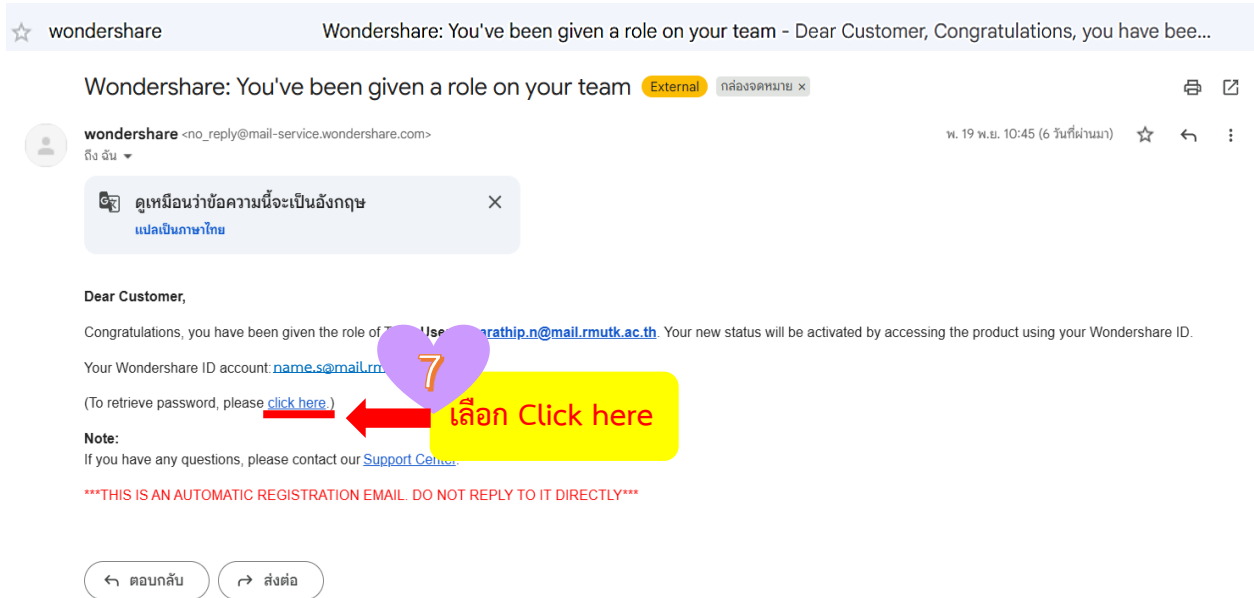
wondershare Wondershare: You've been given a role on your team - Dear Customer, Congratulations, you have bee...

Wondershare: You've been given a role on your team External กล่องจดหมาย ×

wondershare <no_reply@mail-service.wondershare.com>
ถึง ฉัน

พ. 19 พ.ย. 10:45 (6 วันที่ผ่านมา)

ดูเหมือนว่าข้อความนี้จะเป็นอังกฤษ
แปลเป็นภาษาไทย

Dear Customer,

Congratulations, you have been given the role of T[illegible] Use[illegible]arathip.n@mail.rmutk.ac.th. Your new status will be activated by accessing the product using your Wondershare ID.

Your Wondershare ID account: name.s@mail.rm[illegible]

(To retrieve password, please click here.)

7

เลือก Click here

Note:
If you have any questions, please contact our Support Center.

***THIS IS AN AUTOMATIC REGISTRATION EMAIL. DO NOT REPLY TO IT DIRECTLY***

ตอบกลับ ส่งต่อ